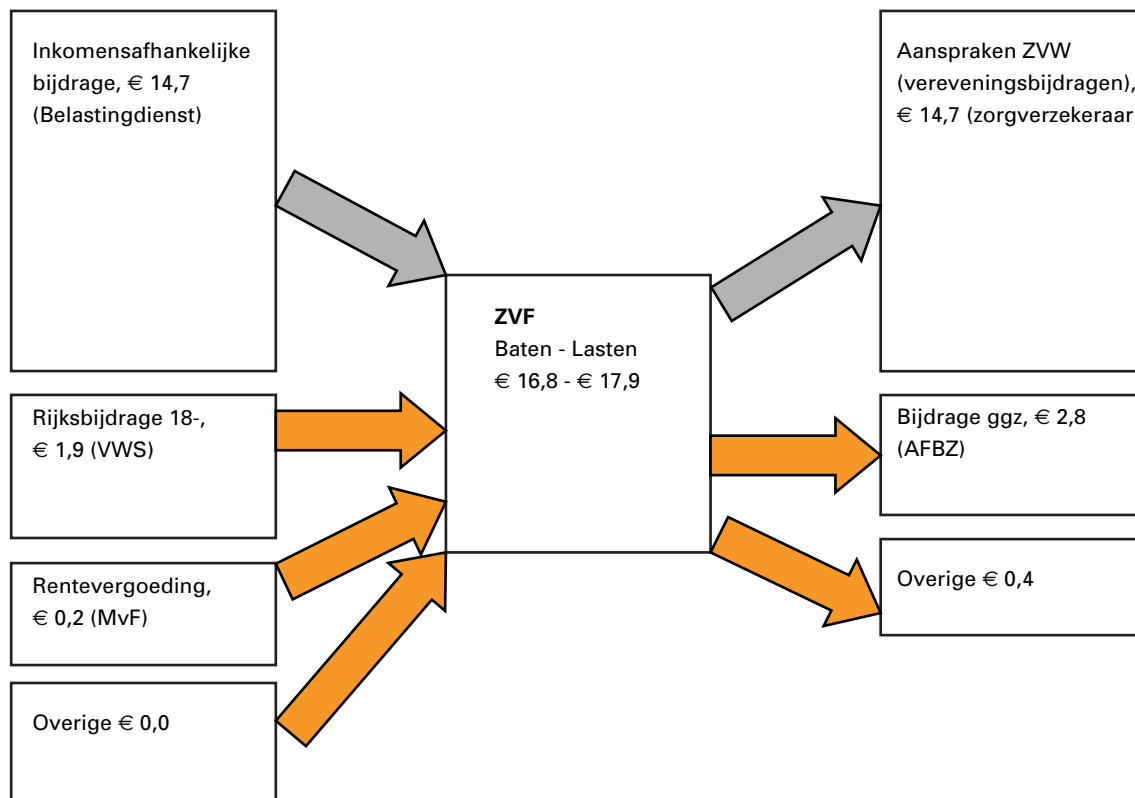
Inkomensafhankelijke bijdrage, € 14,7 (Belastingdienst)

Rijksbijdrage 18-, € 1,9 (VWS)

Rentevergoeding, € 0,2 (MvF)

Overige € 0,0

**ZVF**
Baten - Lasten
€ 16,8 - € 17,9

Aanspraken ZVW (vereveningsbijdragen), € 14,7 (zorgverzekeraar

Bijdrage ggz, € 2,8 (AFBZ)

Overige € 0,4